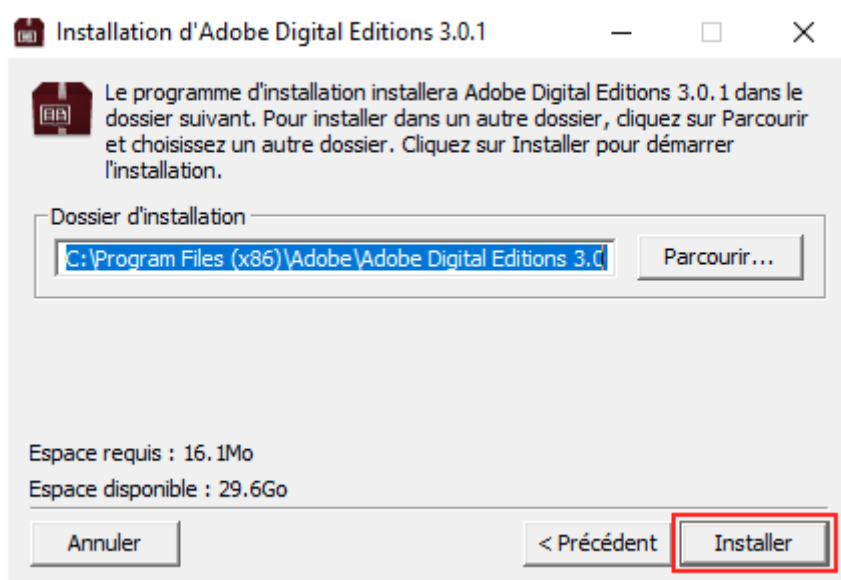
Installation d'Adobe Digital Editions 3.0.1

Le programme d'installation installera Adobe Digital Editions 3.0.1 dans le dossier suivant. Pour installer dans un autre dossier, cliquez sur Parcourir et choisissez un autre dossier. Cliquez sur Installer pour démarrer l'installation.

Dossier d'installation

C:\Program Files (x86)\Adobe\Adobe Digital Editions 3.0

Parcourir...

Espace requis : 16.1Mo

Espace disponible : 29.6Go

Annuler

< Précédent

Installer